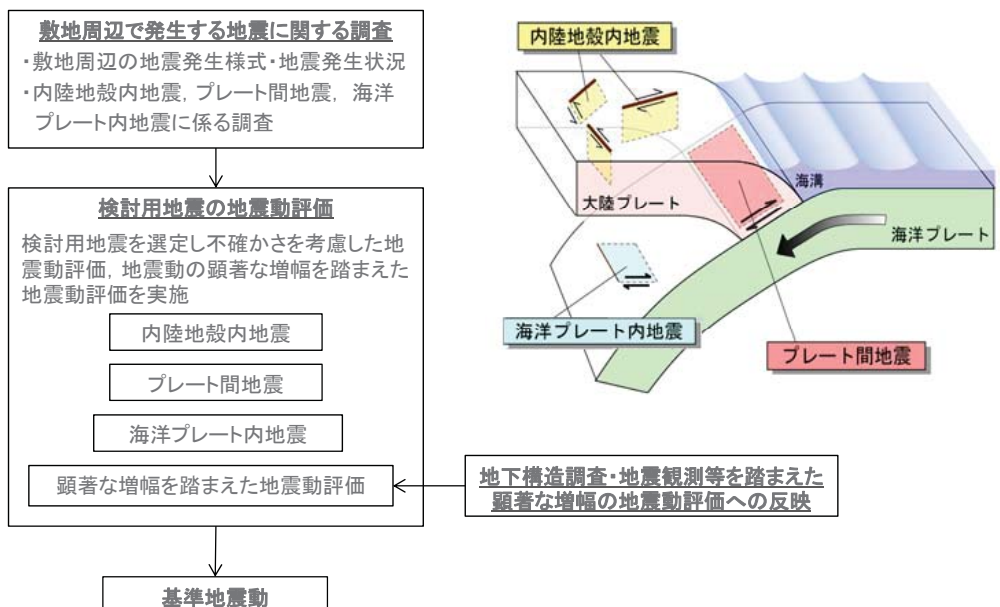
敷地周辺で発生する地震に関する調査

・敷地周辺の地震発生様式・地震発生状況
・内陸地殻内地震，プレート間地震，海洋プレート内地震に係る調査

検討用地震の地震動評価

検討用地震を選定し不確かさを考慮した地震動評価，地震動の顕著な増幅を踏まえた地震動評価を実施

内陸地殻内地震

プレート間地震

海洋プレート内地震

顕著な増幅を踏まえた地震動評価

地下構造調査・地震観測等を踏まえた顕著な増幅の地震動評価への反映

基準地震動

内陸地殻内地震

海溝

大陸プレート

海洋プレート

海洋プレート内地震

プレート間地震